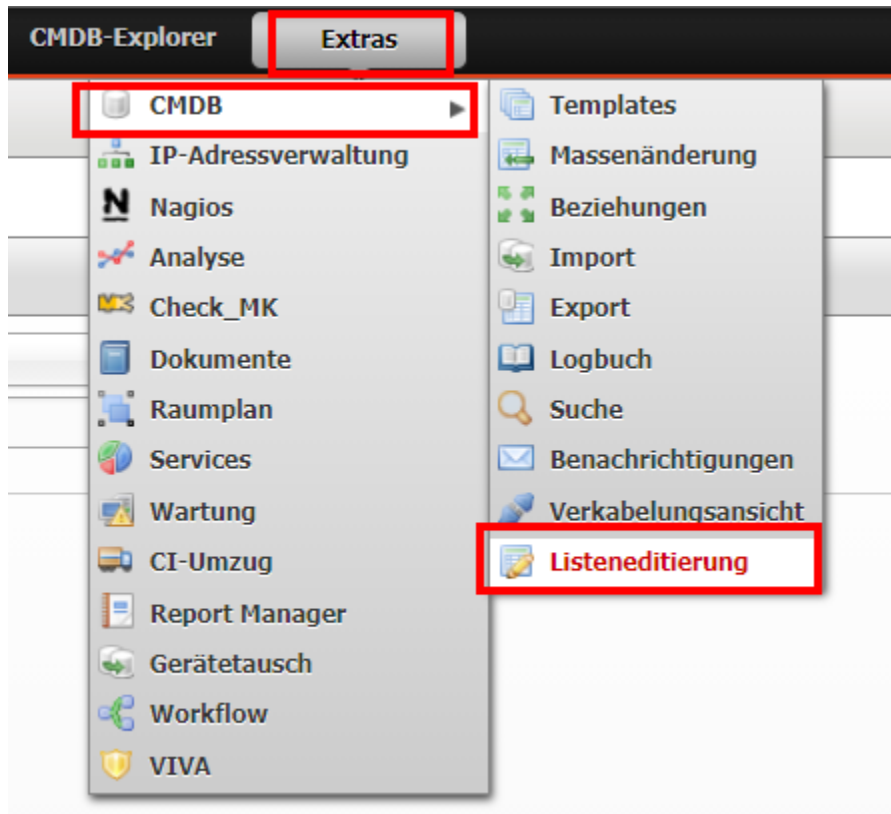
CMDB-Explorer
Extras

CMDB
IP-Adressverwaltung
Nagios
Analyse
Check_MK
Dokumente
Raumplan
Services
Wartung
CI-Umzug
Report Manager
Gerätetausch
Workflow
VIVA

Templates
Massenänderung
Beziehungen
Import
Export
Logbuch
Suche
Benachrichtigungen
Verkabelungsansicht
Listeneditierung